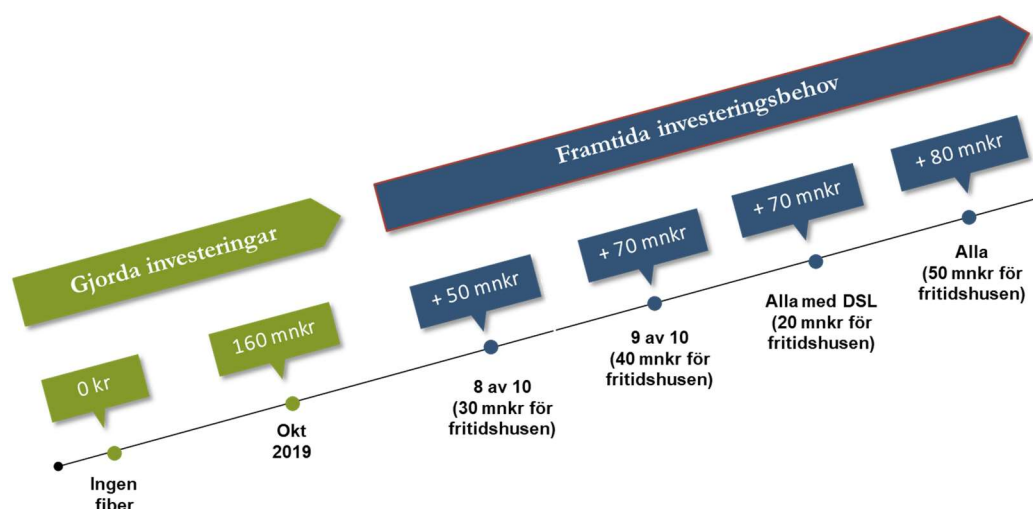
Framtida investeringsbehov

Gjorda investeringar

0 kr

Ingen fiber

160 mnkr

Okt 2019

+ 50 mnkr

8 av 10 (30 mnkr för fritidshusen)

+ 70 mnkr

9 av 10 (40 mnkr för fritidshusen)

+ 70 mnkr

Alla med DSL (20 mnkr för fritidshusen)

+ 80 mnkr

Alla (50 mnkr för fritidshusen)